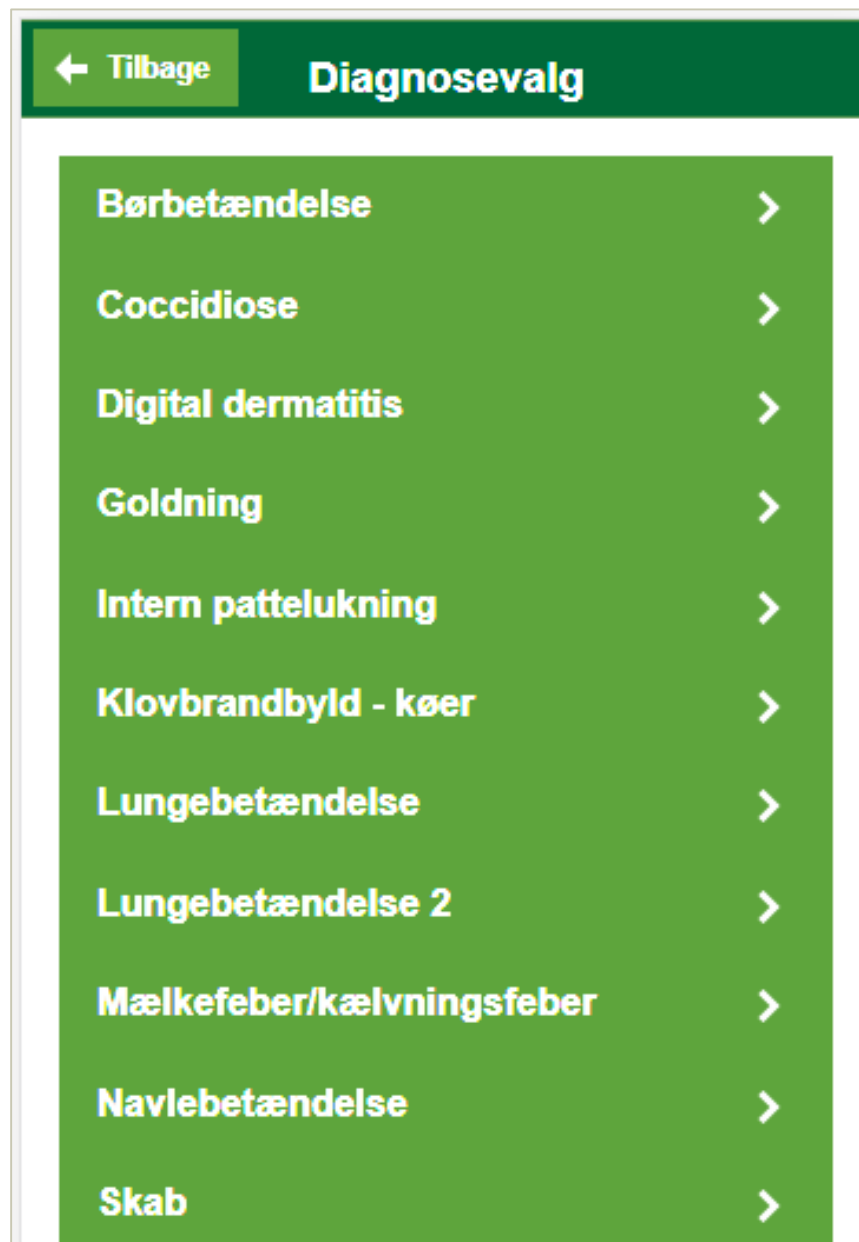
← Tilbage

Diagnosevalg

Børbetændelse >

Coccidiose >

Digital dermatitis >

Goldning >

Intern pattelukning >

Klovbrandbyld - køer >

Lungebetændelse >

Lungebetændelse 2 >

Mælkefeber/kælvningsfeber >

Navlebetændelse >

Skab >